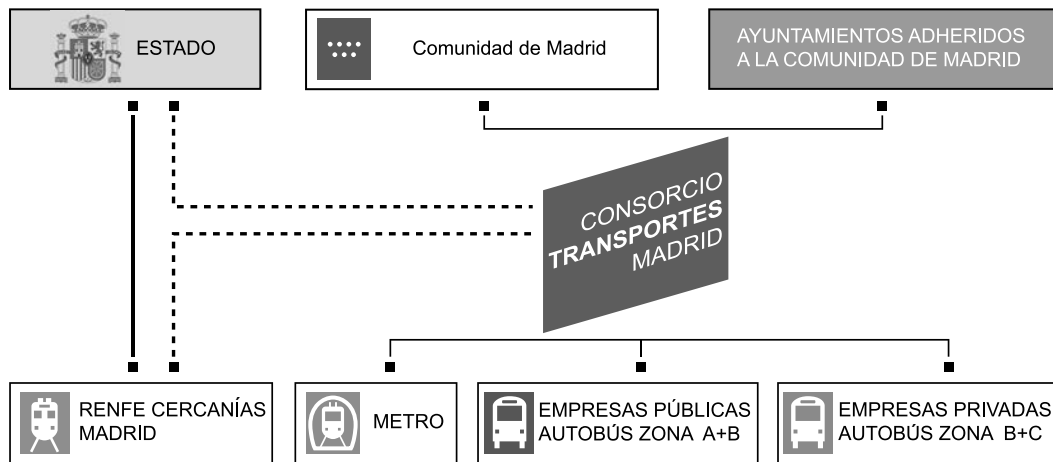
ESTADO

Comunidad de Madrid

AYUNTAMIENTOS ADHERIDOS A LA COMUNIDAD DE MADRID

CONSORCIO TRANSPORTES MADRID

RENFE CERCANÍAS MADRID

METRO

EMPRESAS PÚBLICAS AUTOBÚS ZONA A+B

EMPRESAS PRIVADAS AUTOBÚS ZONA B+C